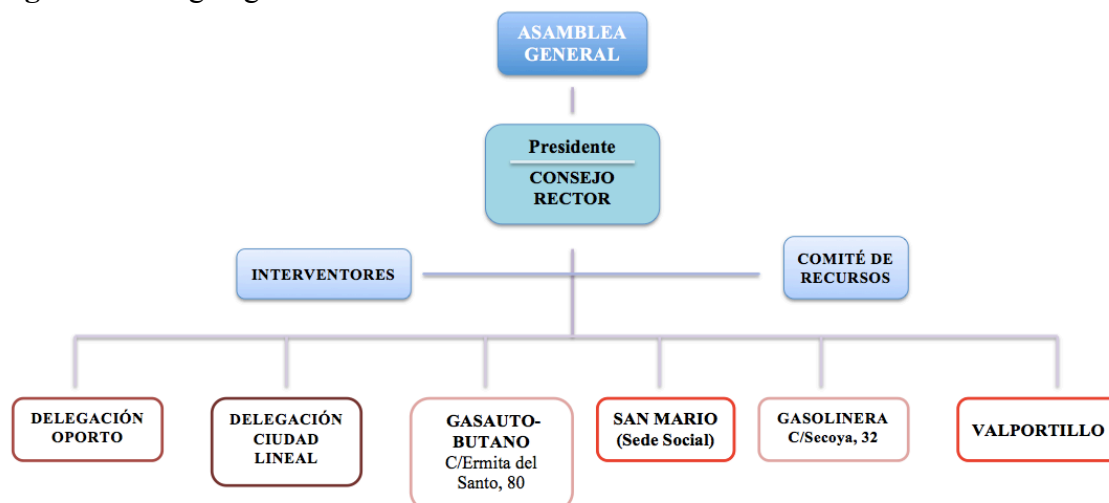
ASAMBLEA GENERAL

Presidente

CONSEJO RECTOR

INTERVENTORES

COMITÉ DE RECURSOS

DELEGACIÓN OPORTO

DELEGACIÓN CIUDAD LINEAL

GASAUTO-BUTANO C/Ermita del Santo, 80

SAN MARIO (Sede Social)

GASOLINERA C/Secoya, 32

VALPORTILLO